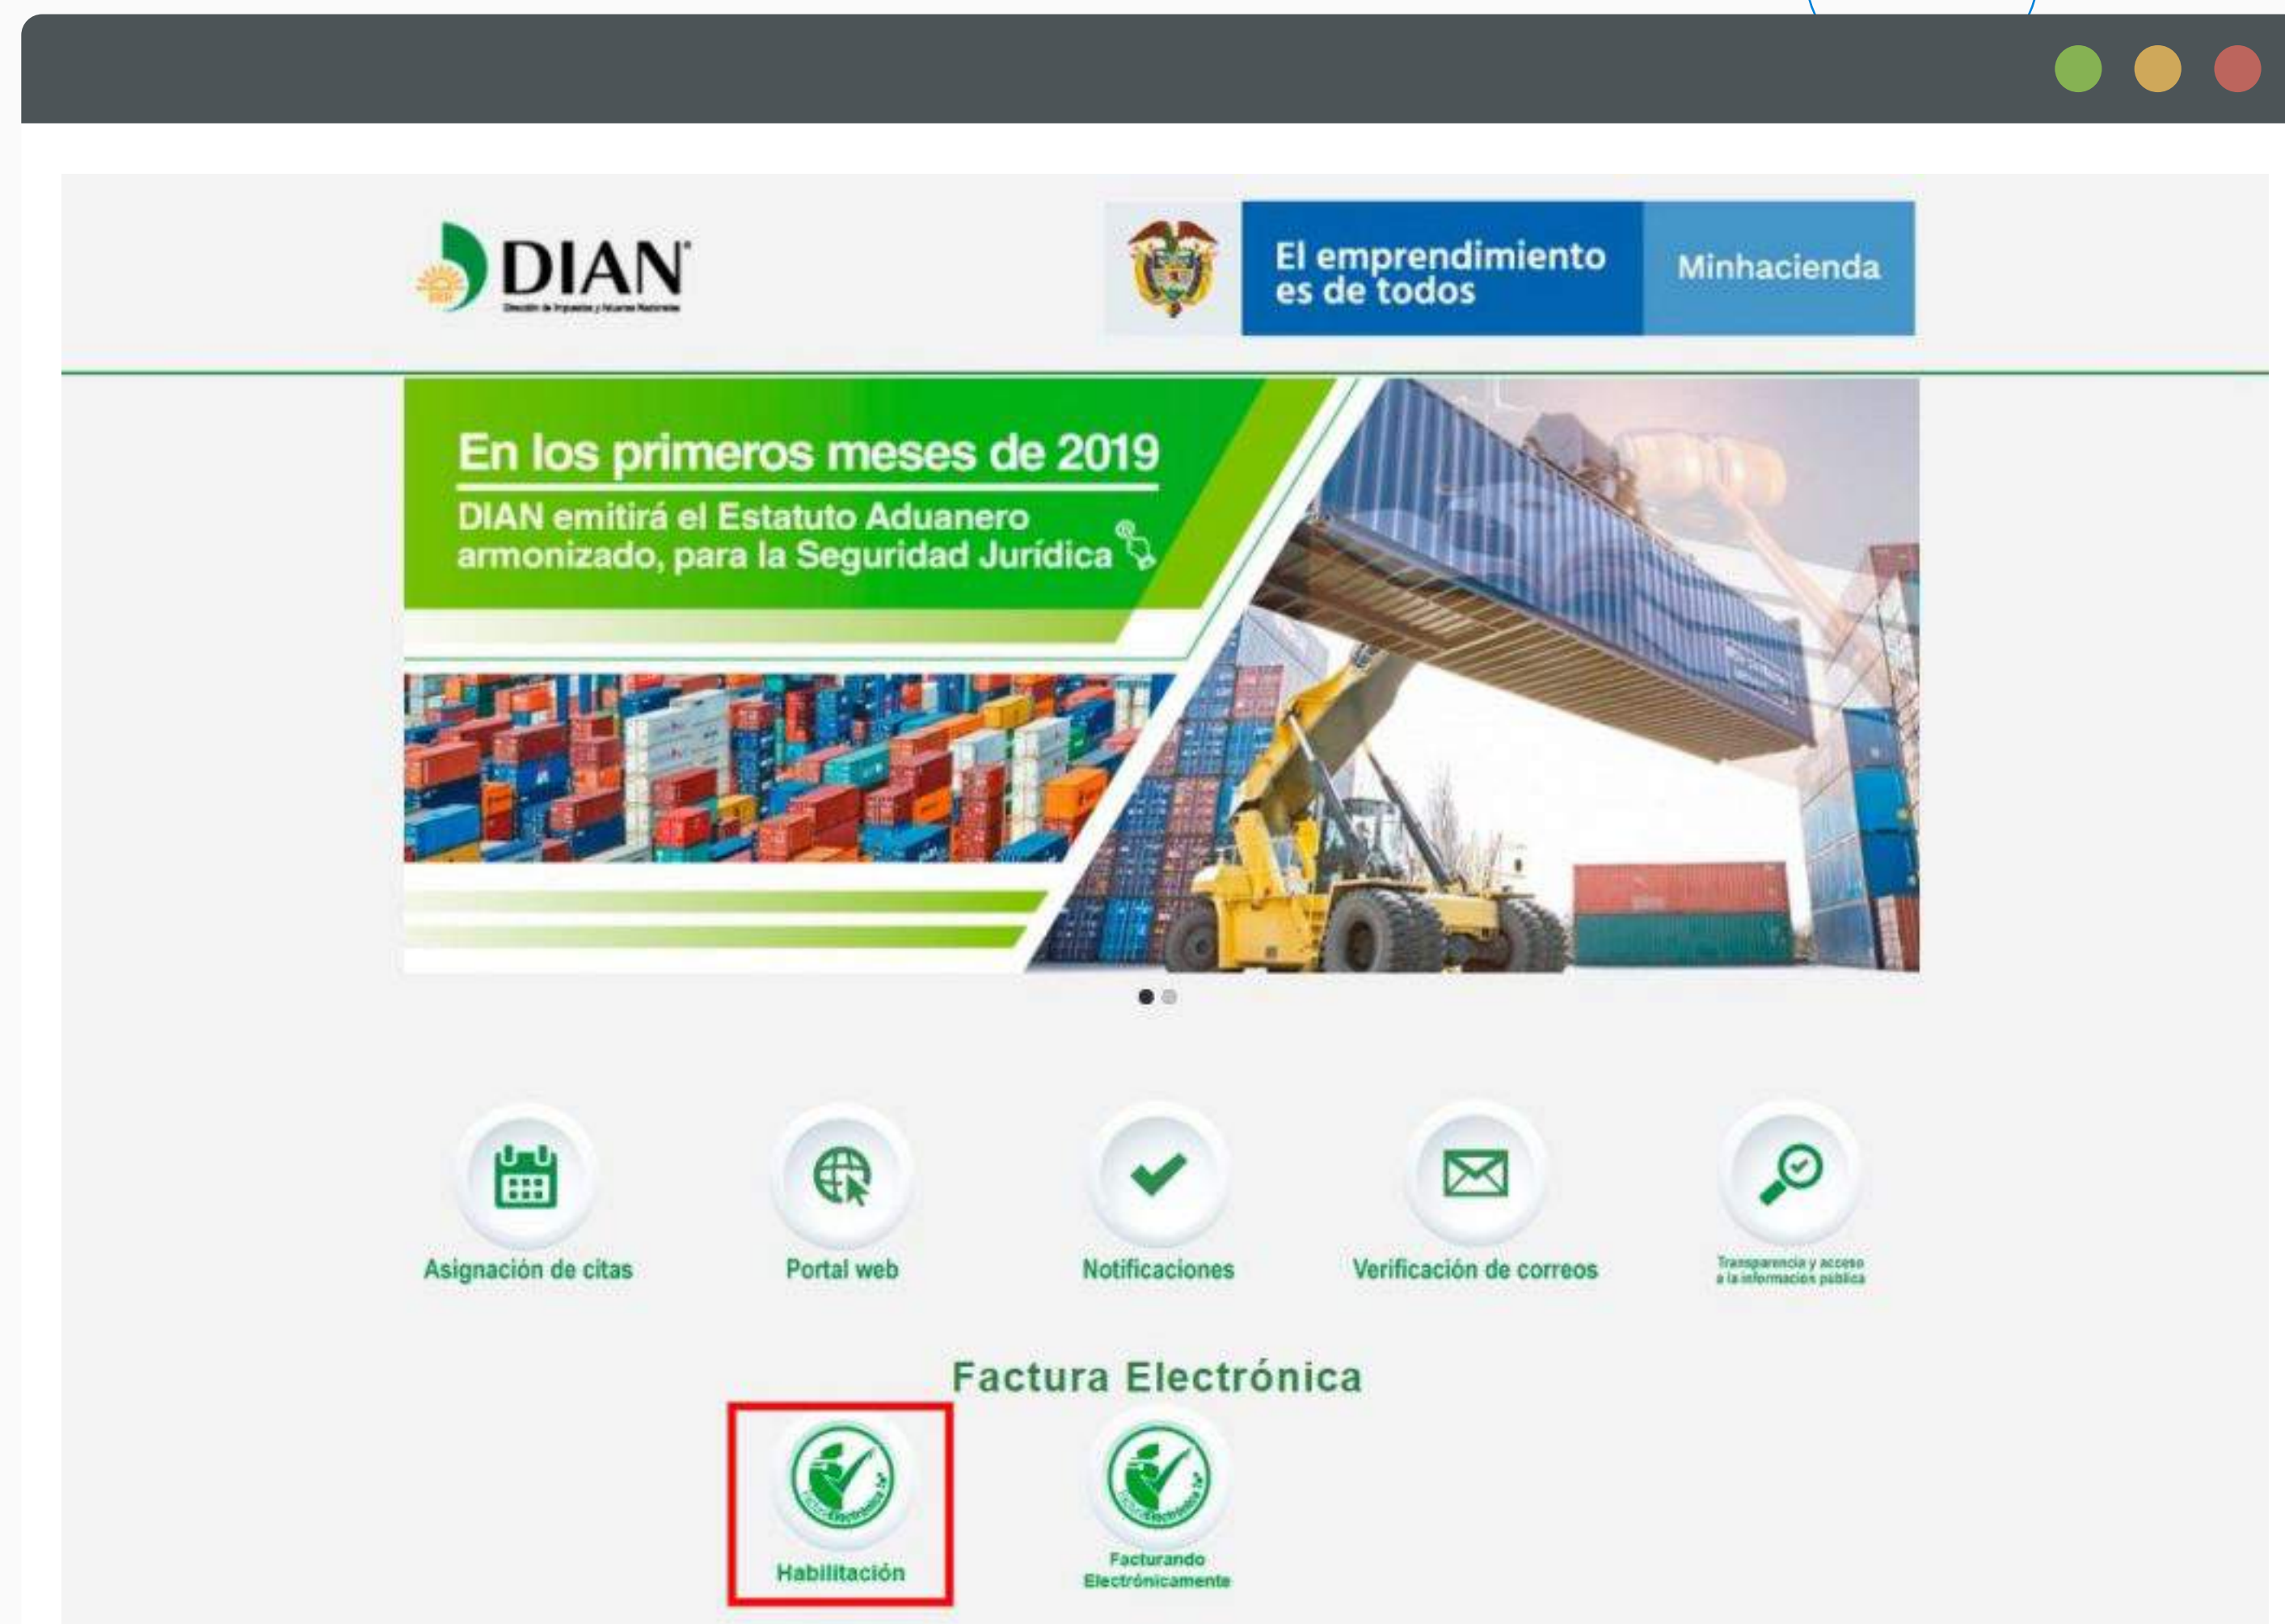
DIAN
Dirección de Impuestos y Aduanas Nacionales

El emprendimiento es de todos

Minhacienda

En los primeros meses de 2019

DIAN emitirá el Estatuto Aduanero armonizado, para la Seguridad Jurídica

Asignación de citas

Portal web

Notificaciones

Verificación de correos

Transparencia y acceso a la información pública

Factura Electrónica

Habilitación

Facturando Electrónicamente